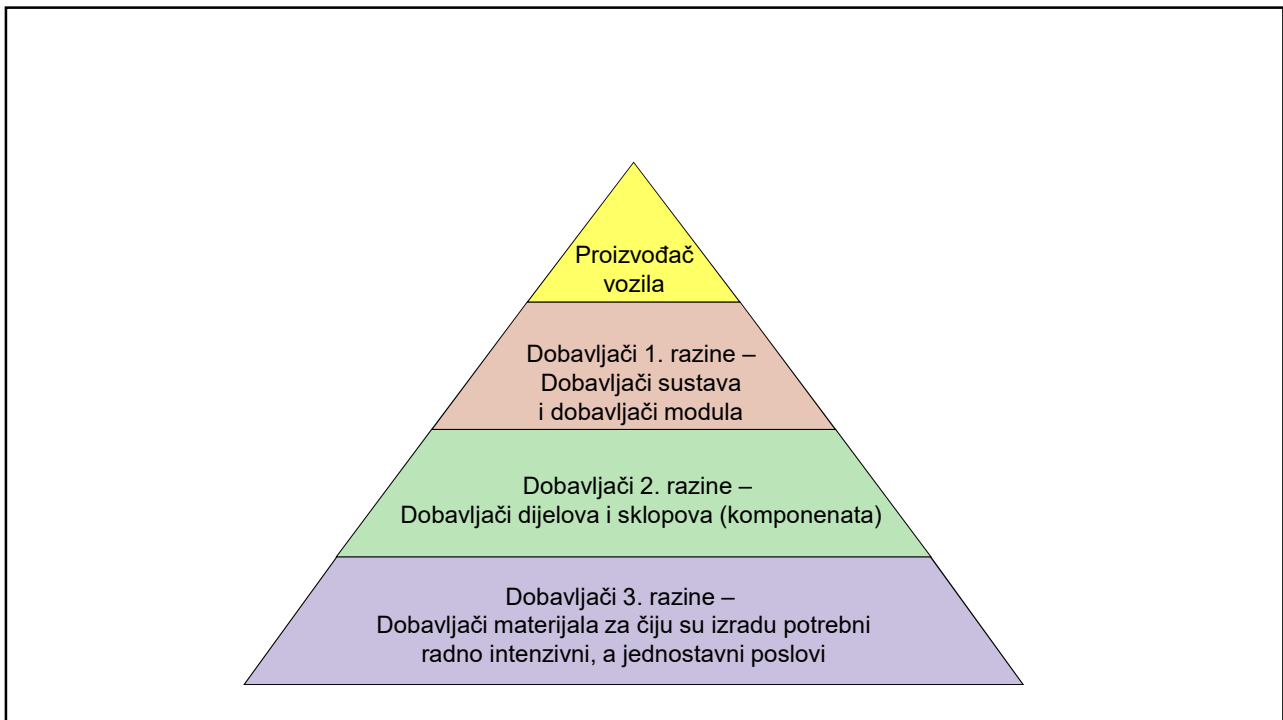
Proizvođač vozila

Dobavljači 1. razine – Dobavljači sustava i dobavljači modula

Dobavljači 2. razine – Dobavljači dijelova i sklopova (komponenata)

Dobavljači 3. razine – Dobavljači materijala za čiju su izradu potrebni radno intenzivni, a jednostavni poslovi